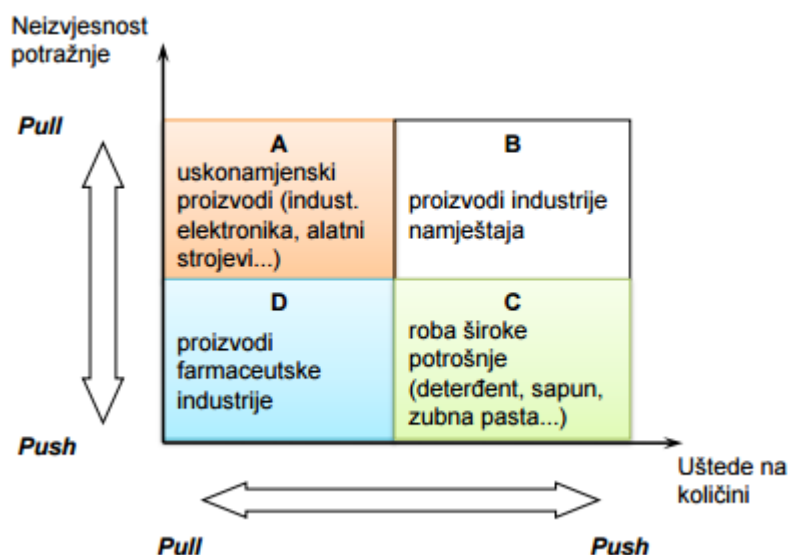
Neizvjesnost potražnje

Pull

Push

A
uskonamjenski proizvodi (indust. elektronika, alatni strojevi...)

B
proizvodi industrije namještaja

D
proizvodi farmaceutske industrije

C
roba široke potrošnje (deterđent, sapun, zubna pasta...)

Uštede na količini

Pull

Push